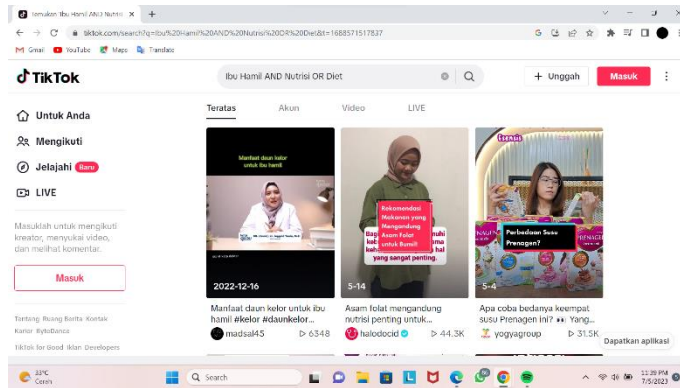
Temukan 'Ibu Hamil AND Nutrisi ×  +

tiktok.com/search?q=Ibu%20Hamil%20AND%20Nutrisi%20OR%20Diet&t=1688571517837

Gmail  YouTube  Maps  Translate

TikTok

Ibu Hamil AND Nutrisi OR Diet

+ Unggah  Masuk

Untuk Anda
Mengikuti
Jelajahi Baru
LIVE

Masuklah untuk mengikuti kreator, menyukai video, dan melihat komentar.

Masuk

Tentang Ruang Berita Kontak Karier ByteDance

TikTok for Good Iklan Developers

Teratas  Akun  Video  LIVE

Manfaat daun kelor untuk ibu hamil

2022-12-16

Manfaat daun kelor untuk ibu hamil #kelor #daunkelor...

madsal45  6348

Rekomendasi Makanan yang Mengandung Asam Folat untuk Bumil!

yang sangat penting.

5-14

Asam folat mengandung nutrisi penting untuk...

halodocid  44.3K

Perbedaan Susu Prenagen?

5-4

Apa coba bedanya keempat susu Prenagen ini? 👀 Yang...

yogyagroup  31.5K

Dapatkan aplikasi

33°C Cerah

Search

11:39 PM 7/5/2023